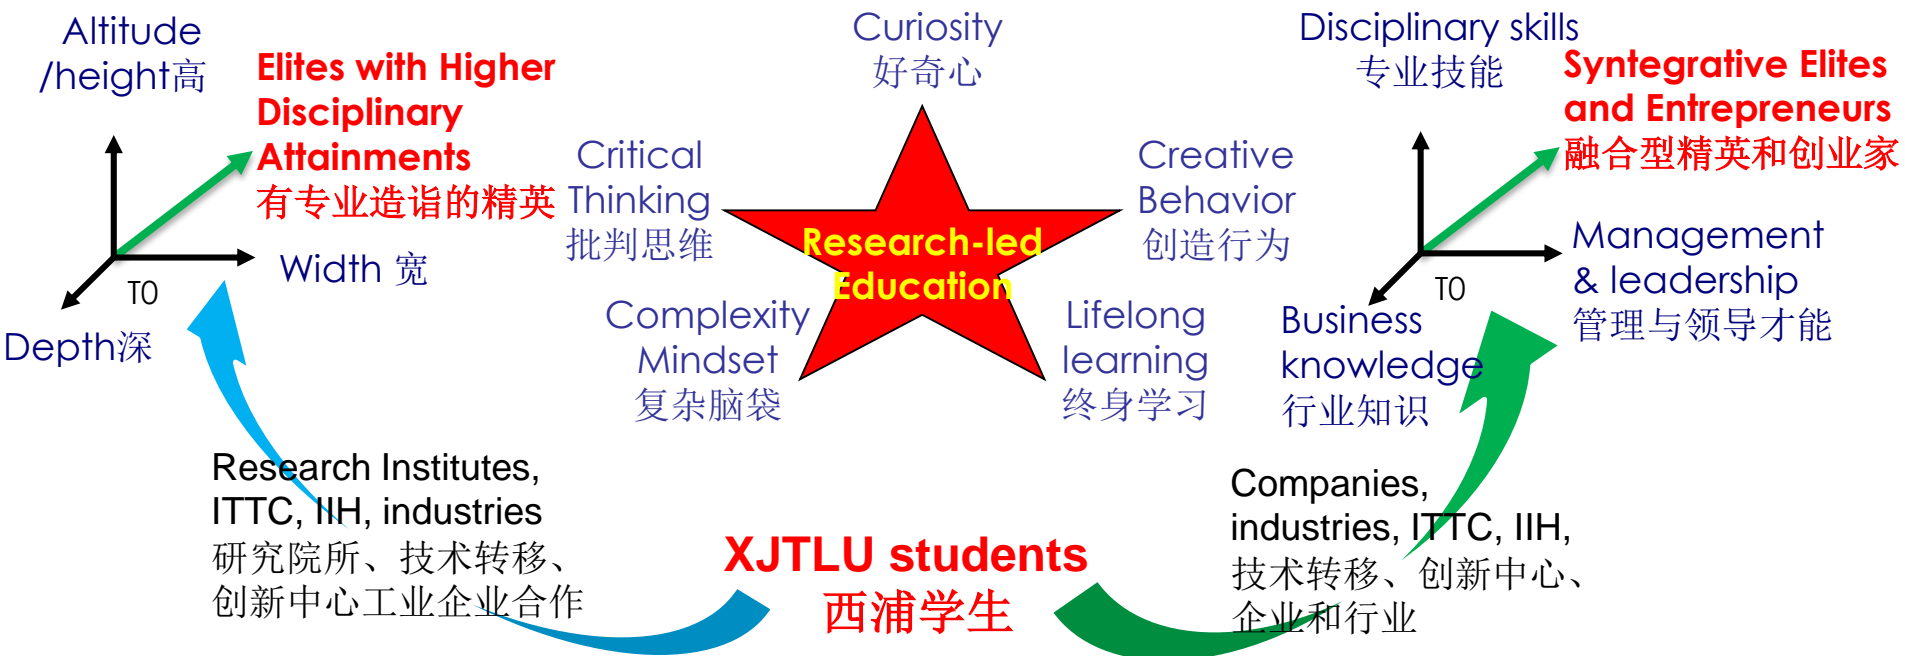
Altitude /height高

Elites with Higher Disciplinary Attainments
有专业造诣的精英

Width 宽

T0

Depth深

Curiosity
好奇心

Critical Thinking
批判思维

Research-led Education

Creative Behavior
创造行为

Complexity Mindset
复杂脑袋

Lifelong learning
终身学习

Disciplinary skills
专业技能

Syntegrative Elites and Entrepreneurs
融合型精英和创业家

Management & leadership
管理与领导才能

T0

Business knowledge
行业知识

Research Institutes, ITTC, IIH, industries
研究院所、技术转移、创新中心工业企业合作

XJTLU students
西浦学生

Companies, industries, ITTC, IIH,
技术转移、创新中心、企业和行业